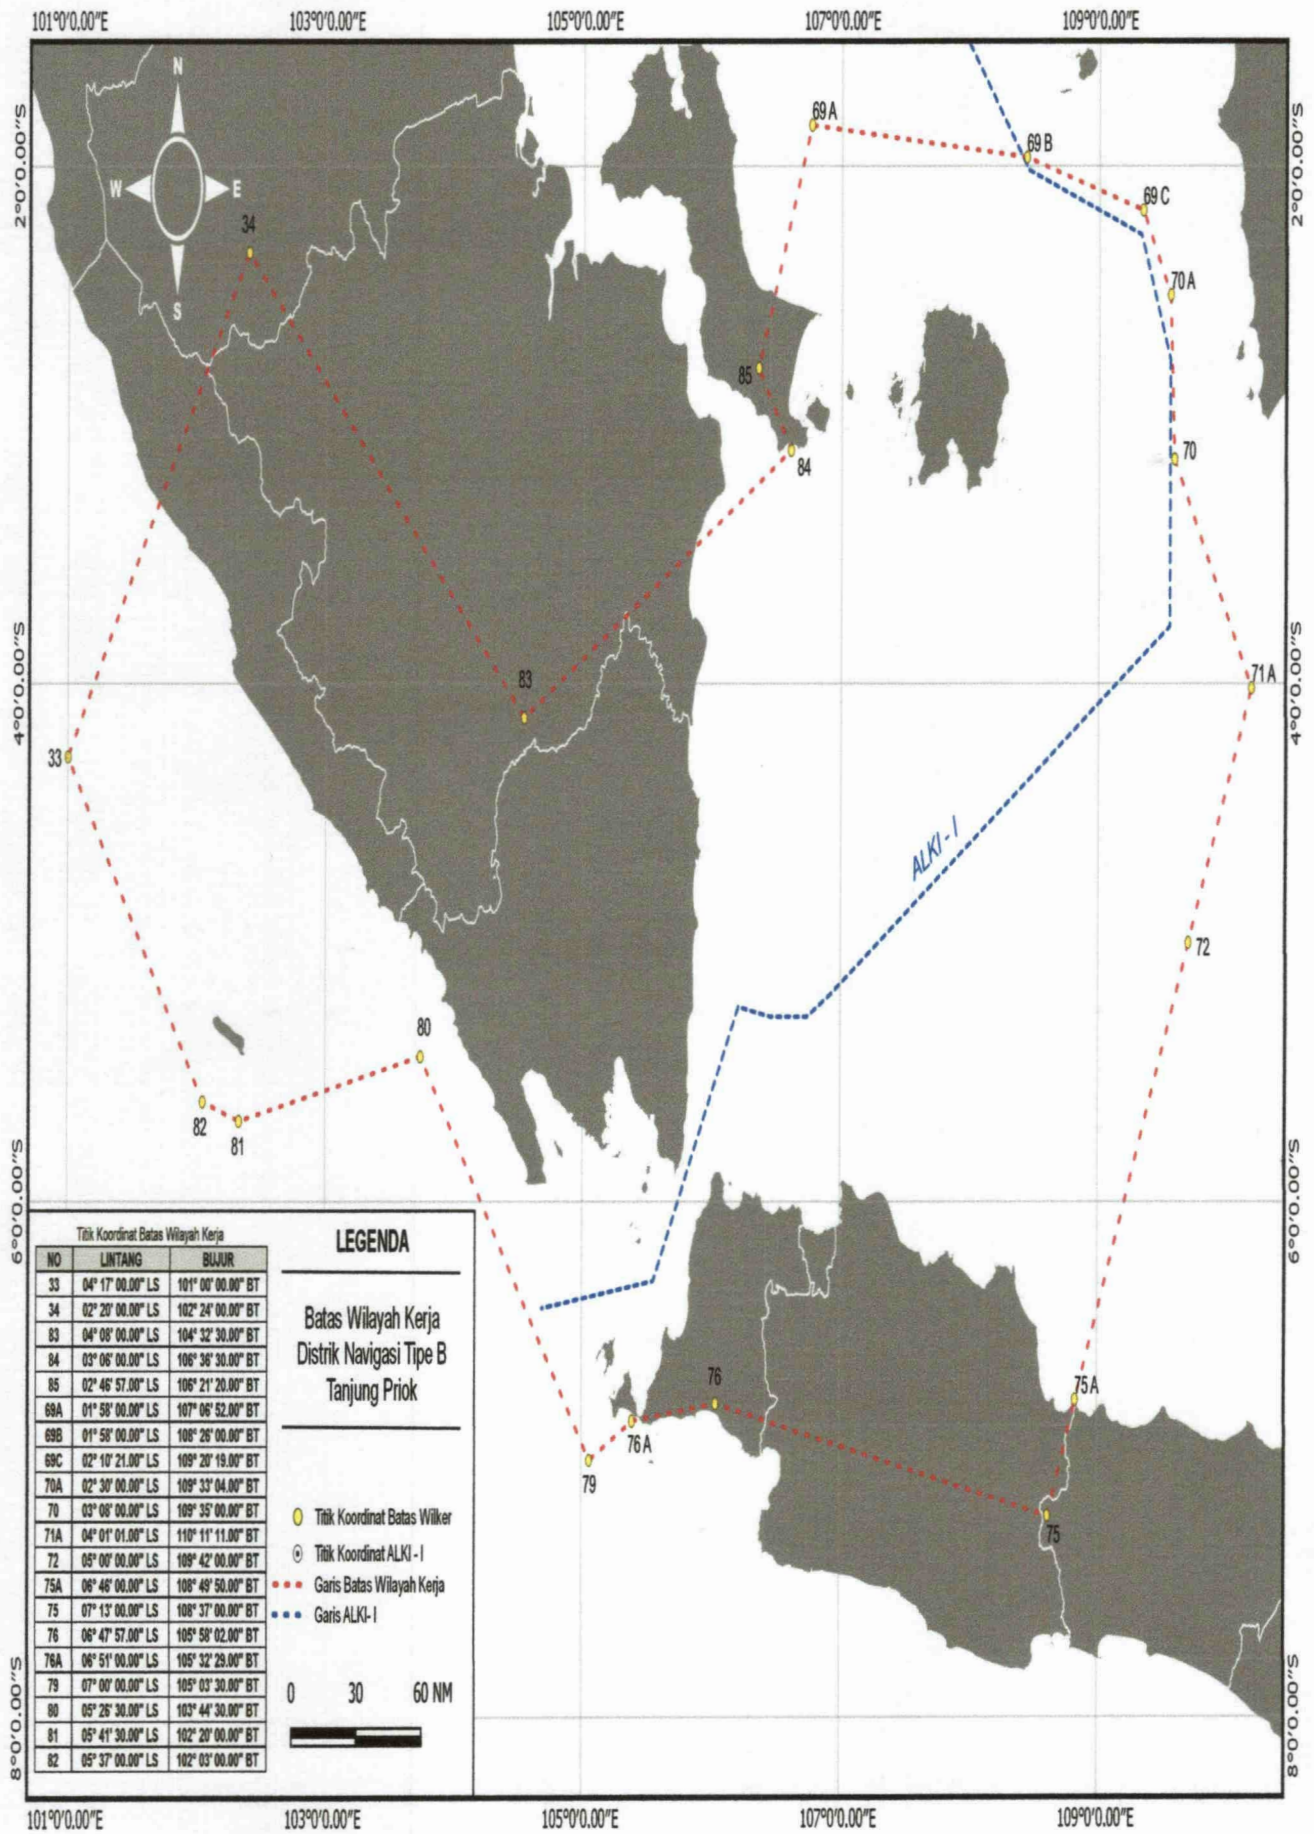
101°0'0.00"E
103°0'0.00"E
105°0'0.00"E
107°0'0.00"E
109°0'0.00"E

2°0'0.00"S
4°0'0.00"S
6°0'0.00"S
8°0'0.00"S

N
W
E
S

34
69 A
69 B
69 C
70 A
85
84
70
83
71 A
33
ALKI - I
72
80
82
81
75 A
76
76 A
79
75

Titik Koordinat Batas Wilayah Kerja

| NO | LINTANG | BUJUR |
|---|---|---|
| 33 | 04° 17' 00.00" LS | 101° 00' 00.00" BT |
| 34 | 02° 20' 00.00" LS | 102° 24' 00.00" BT |
| 83 | 04° 08' 00.00" LS | 104° 32' 30.00" BT |
| 84 | 03° 06' 00.00" LS | 106° 36' 30.00" BT |
| 85 | 02° 46' 57.00" LS | 106° 21' 20.00" BT |
| 69A | 01° 58' 00.00" LS | 107° 06' 52.00" BT |
| 69B | 01° 58' 00.00" LS | 108° 26' 00.00" BT |
| 69C | 02° 10' 21.00" LS | 109° 20' 19.00" BT |
| 70A | 02° 30' 00.00" LS | 109° 33' 04.00" BT |
| 70 | 03° 08' 00.00" LS | 109° 35' 00.00" BT |
| 71A | 04° 01' 01.00" LS | 110° 11' 11.00" BT |
| 72 | 05° 00' 00.00" LS | 109° 42' 00.00" BT |
| 75A | 06° 46' 00.00" LS | 108° 49' 50.00" BT |
| 75 | 07° 13' 00.00" LS | 108° 37' 00.00" BT |
| 76 | 06° 47' 57.00" LS | 105° 58' 02.00" BT |
| 76A | 06° 51' 00.00" LS | 105° 32' 29.00" BT |
| 79 | 07° 00' 00.00" LS | 105° 03' 30.00" BT |
| 80 | 05° 26' 30.00" LS | 103° 44' 30.00" BT |
| 81 | 05° 41' 30.00" LS | 102° 20' 00.00" BT |
| 82 | 05° 37' 00.00" LS | 102° 03' 00.00" BT |

LEGENDA

Batas Wilayah Kerja Distrik Navigasi Tipe B Tanjung Priok

Titik Koordinat Batas Wilker
Titik Koordinat ALKI - I
Garis Batas Wilayah Kerja
Garis ALKI- I

0 30 60 NM